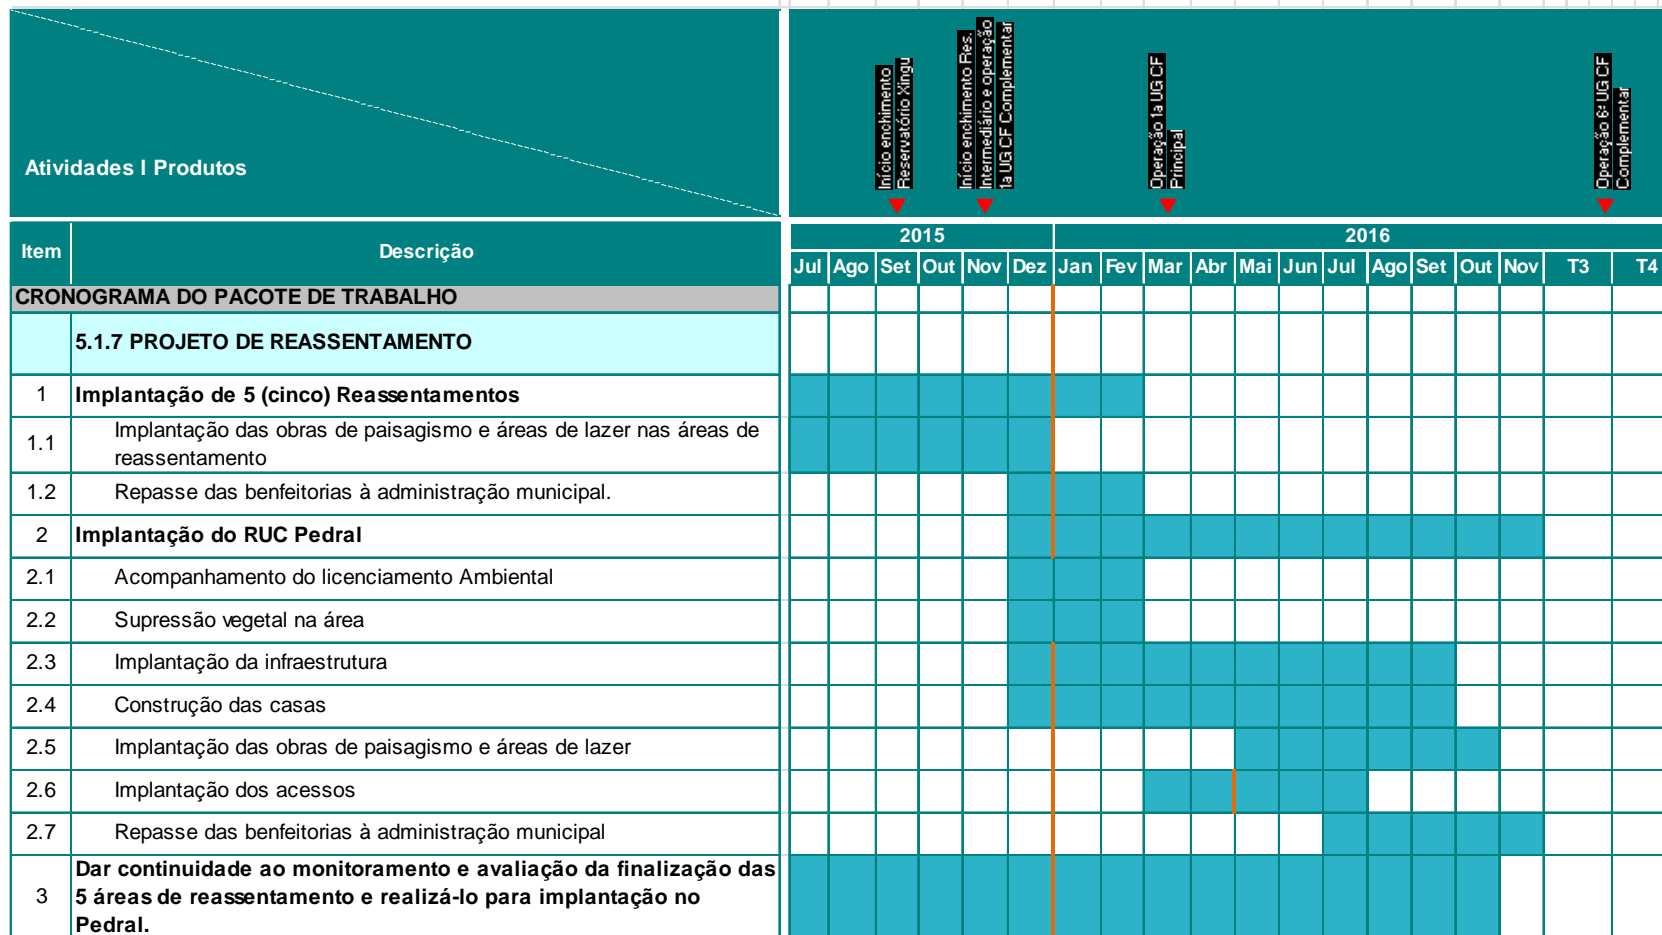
Atividades I Produtos

Início enchimento Reservatório Xingu

Início enchimento Res. Intermediário e operação 1a UG CF Complementar

Operação 1a UG CF Principal

Operação 6ª UG CF Complementar

| Item | Descrição | Jul | Ago | Set | Out | Nov | Dez | Jan | Fev | Mar | Abr | Mai | Jun | Jul | Ago | Set | Out | Nov | T3 | T4 |
|---|---|---|---|---|---|---|---|---|---|---|---|---|---|---|---|---|---|---|---|---|
| | | 2015 | | | | | | 2016 | | | | | | | | | | | | |
| CRONOGRAMA DO PACOTE DE TRABALHO | | | | | | | | | | | | | | | | | | | | |
| | 5.1.7 PROJETO DE REASSENTAMENTO | | | | | | | | | | | | | | | | | | | |
| 1 | Implantação de 5 (cinco) Reassentamentos | | | | | | | | | | | | | | | | | | | |
| 1.1 | Implantação das obras de paisagismo e áreas de lazer nas áreas de reassentamento | | | | | | | | | | | | | | | | | | | |
| 1.2 | Repasse das benfeitorias à administração municipal. | | | | | | | | | | | | | | | | | | | |
| 2 | Implantação do RUC Pedral | | | | | | | | | | | | | | | | | | | |
| 2.1 | Acompanhamento do licenciamento Ambiental | | | | | | | | | | | | | | | | | | | |
| 2.2 | Supressão vegetal na área | | | | | | | | | | | | | | | | | | | |
| 2.3 | Implantação da infraestrutura | | | | | | | | | | | | | | | | | | | |
| 2.4 | Construção das casas | | | | | | | | | | | | | | | | | | | |
| 2.5 | Implantação das obras de paisagismo e áreas de lazer | | | | | | | | | | | | | | | | | | | |
| 2.6 | Implantação dos acessos | | | | | | | | | | | | | | | | | | | |
| 2.7 | Repasse das benfeitorias à administração municipal | | | | | | | | | | | | | | | | | | | |
| 3 | Dar continuidade ao monitoramento e avaliação da finalização das 5 áreas de reassentamento e realizá-lo para implantação no Pedral. | | | | | | | | | | | | | | | | | | | |